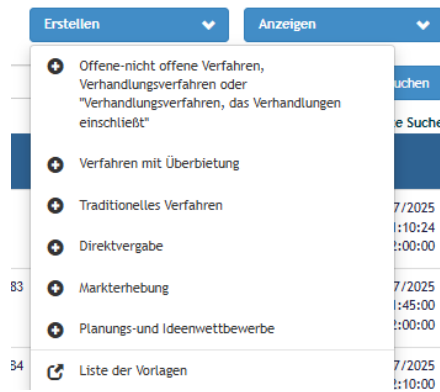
Erstellen
Anzeigen

Offene-nicht offene Verfahren, Verhandlungsverfahren oder "Verhandlungsverfahren, das Verhandlungen einschließt"

Verfahren mit Überbietung

Traditionelles Verfahren

Direktvergabe

Markterhebung

Planungs-und Ideenwettbewerbe

Liste der Vorlagen

uchen
e Suche
7/2025
:10:24
2:00:00
83
7/2025
:45:00
2:00:00
84
7/2025
2:10:00